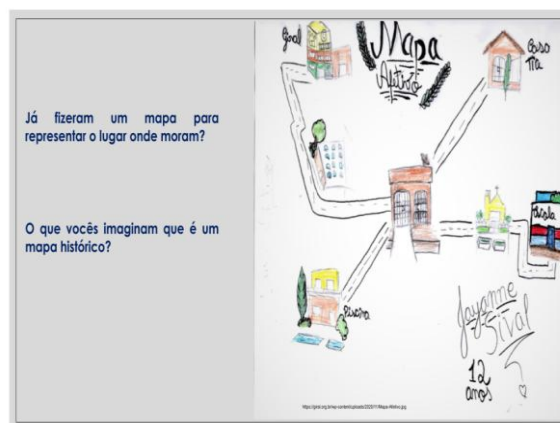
Já fizeram um mapa para representar o lugar onde moram?

O que vocês imaginam que é um mapa histórico?

Mapa Afetivo

Goal

Casa Tia

Escola

Piscina

Jayanne Sival

12 anos

https://pixel.org.br/wp-content/uploads/2020/11/Mapa-Afetivo.jpg